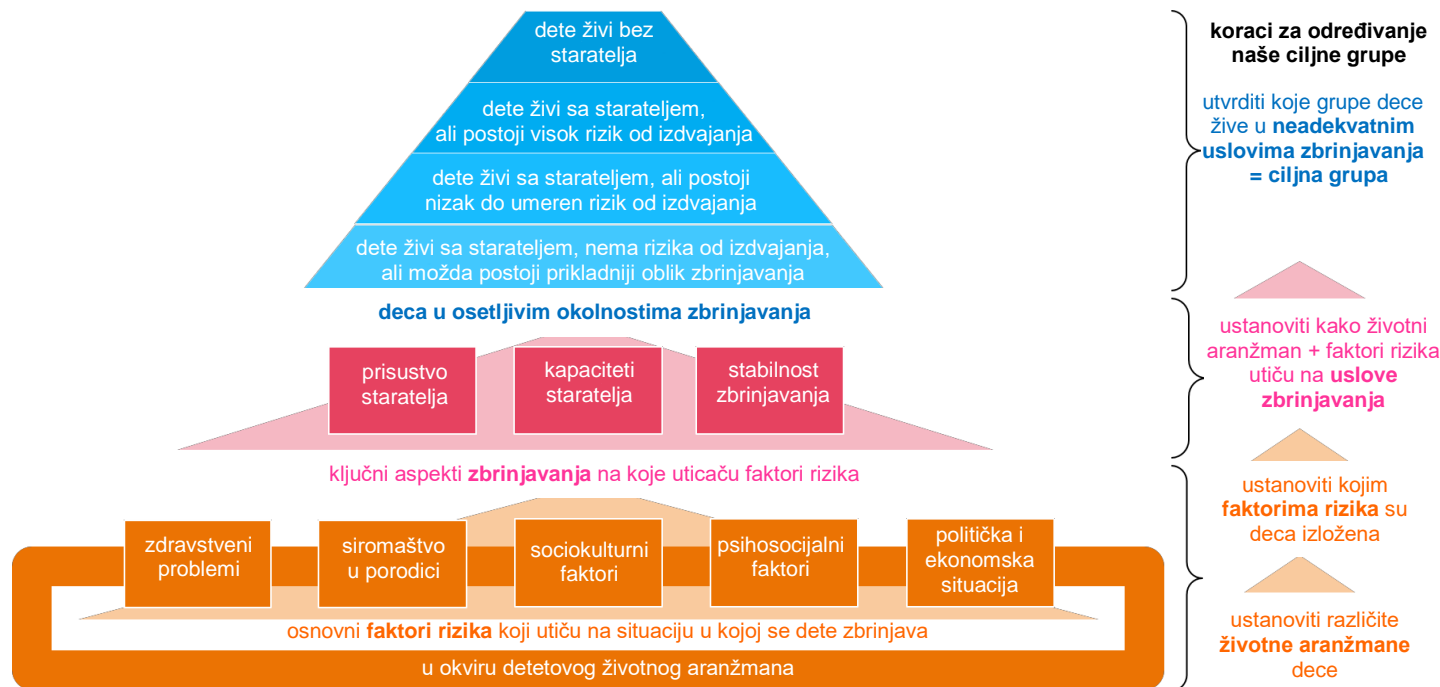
dete živi bez staratelja

dete živi sa starateljem, ali postoji visok rizik od izdvajanja

dete živi sa starateljem, ali postoji nizak do umeren rizik od izdvajanja

dete živi sa starateljem, nema rizika od izdvajanja, ali možda postoji prikladniji oblik zbrinjavanja

deca u osetljivim okolnostima zbrinjavanja

prisustvo staratelja

kapaciteti staratelja

stabilnost zbrinjavanja

ključni aspekti zbrinjavanja na koje uticaču faktori rizika

zdravstveni problemi

siromaštvo u porodici

sociokulturni faktori

psihosocijalni faktori

politička i ekonomska situacija

osnovni faktori rizika koji utiču na situaciju u kojoj se dete zbrinjava

u okviru detetovog životnog aranžmana

koraci za određivanje naše ciljne grupe

utvrditi koje grupe dece žive u neadekvatnim uslovima zbrinjavanja = ciljna grupa

ustanoviti kako životni aranžman + faktori rizika utiču na uslove zbrinjavanja

ustanoviti kojim faktorima rizika su deca izložena

ustanoviti različite životne aranžmane dece